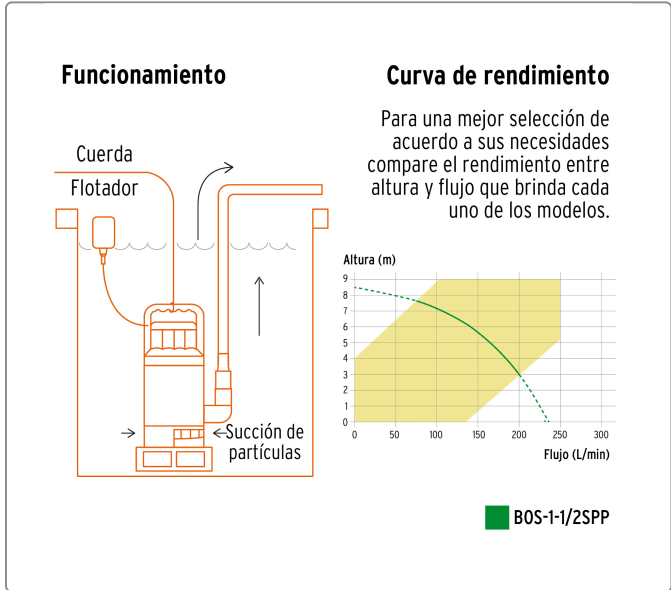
Funcionamiento

Cuerda

Flotador

Succión de partículas

Curva de rendimiento

Para una mejor selección de acuerdo a sus necesidades compare el rendimiento entre altura y flujo que brinda cada uno de los modelos.

Altura (m)

9
8
7
6
5
4
3
2
1
0

0 50 100 150 200 250 300

Flujo (L/min)

BOS-1-1/2SPP